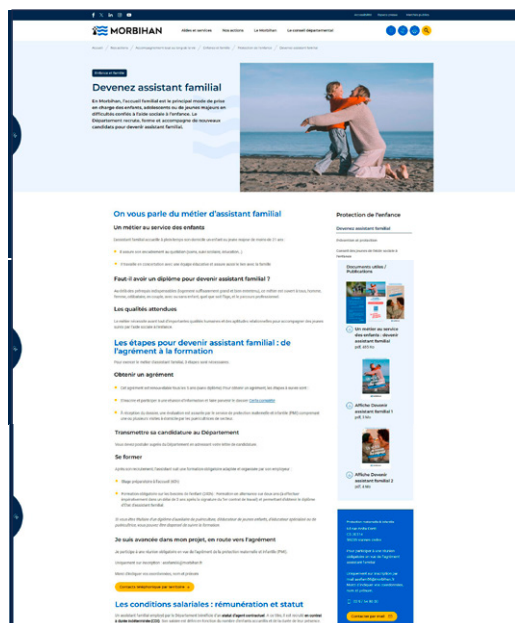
MORBIHAN

Aides et services  Nos actions  Le Morbihan  Le conseil départemental

Enfance et famille

Devenez assistant familial

En Morbihan, l'accueil familial est le principal mode de prise en charge des enfants, adolescents ou de jeunes majeurs en difficultés confiés à l'aide sociale à l'enfance. Le Département recrute, forme et accompagne de nouveaux candidats pour devenir assistant familial.

On vous parle du métier d'assistant familial

Un métier au service des enfants

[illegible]

Faut-il avoir un diplôme pour devenir assistant familial ?

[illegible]

Les qualités attendues

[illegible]

Les étapes pour devenir assistant familial : de l'agrément à la formation

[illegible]

Obtenir un agrément

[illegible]

Transmettre sa candidature au Département

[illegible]

Se former

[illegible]

Je suis avancée dans mon projet, en route vers l'agrément

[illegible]

Contact téléphonique par formulaire

Les conditions salariales : rémunération et statut

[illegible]

Protection de l'enfance

Devenez assistant familial

Documents utiles / Publications

Un métier au service des enfants : devenir assistant familial

Affiche Devenir assistant familial 1

Affiche Devenir assistant familial 2

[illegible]